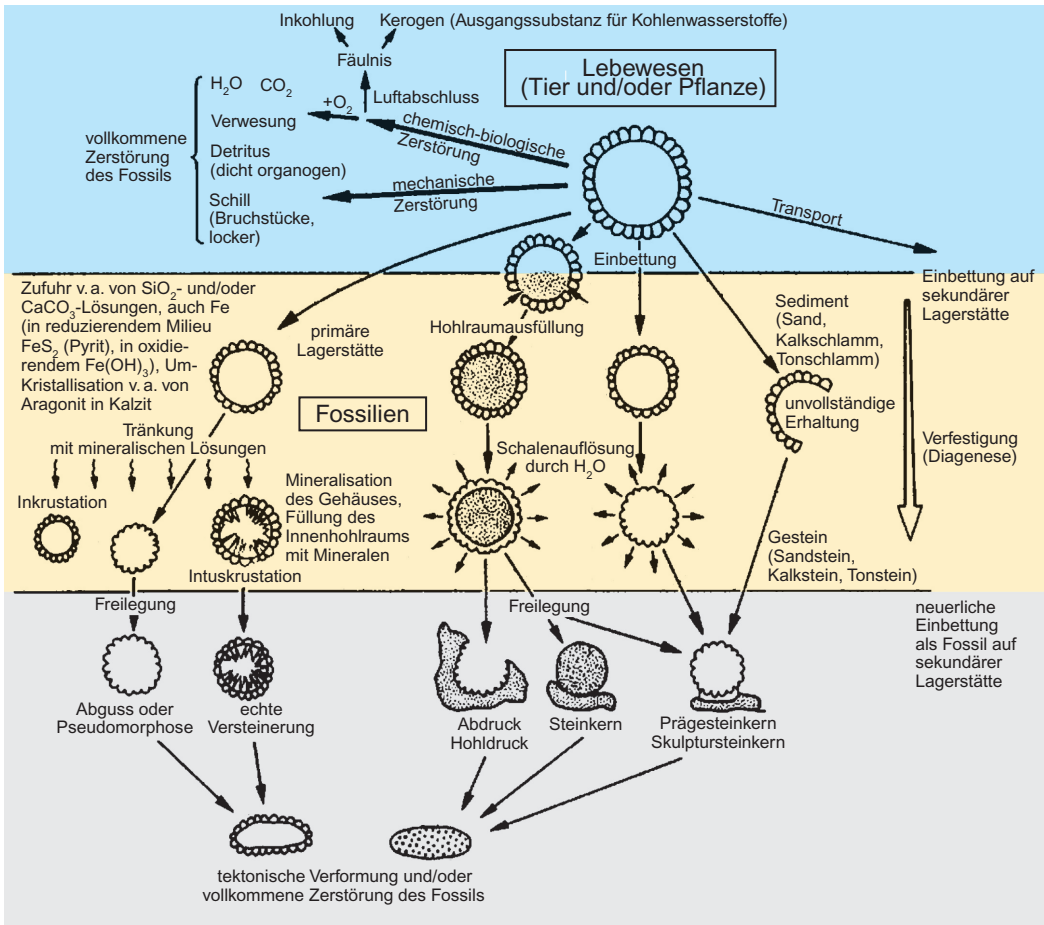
Inkohlung Kerogen (Ausgangssubstanz für Kohlenwasserstoffe)

Fäulnis

Lebewesen
(Tier und/oder Pflanze)

$H_2O$ $CO_2$

Luftabschluss

$+O_2$

Verwesung

chemisch-biologische Zerstörung

vollkommene Zerstörung des Fossils

Detritus (dicht organogen)

mechanische Zerstörung

Schill (Bruchstücke, locker)

Transport

Einbettung

Einbettung auf sekundärer Lagerstätte

Zufuhr v. a. von $SiO_2$- und/oder $CaCO_3$-Lösungen, auch Fe (in reduzierendem Milieu $FeS_2$ (Pyrit), in oxidierendem $Fe(OH)_3$), Umkristallisation v. a. von Aragonit in Kalzit

primäre Lagerstätte

Hohlraumausfüllung

Sediment (Sand, Kalkschlamm, Tonschlamm)

Fossilien

unvollständige Erhaltung

Tränkung mit mineralischen Lösungen

Schalenauflösung durch $H_2O$

Verfestigung (Diagenese)

Inkrustation

Mineralisation des Gehäuses, Füllung des Innenhohlraums mit Mineralen

Intuskrustation

Gestein (Sandstein, Kalkstein, Tonstein)

Freilegung

Freilegung

neuerliche Einbettung als Fossil auf sekundärer Lagerstätte

Abguss oder Pseudomorphose

echte Versteinerung

Abdruck Hohldruck

Steinkern

Prägesteinkern Skulptursteinkern

tektonische Verformung und/oder vollkommene Zerstörung des Fossils